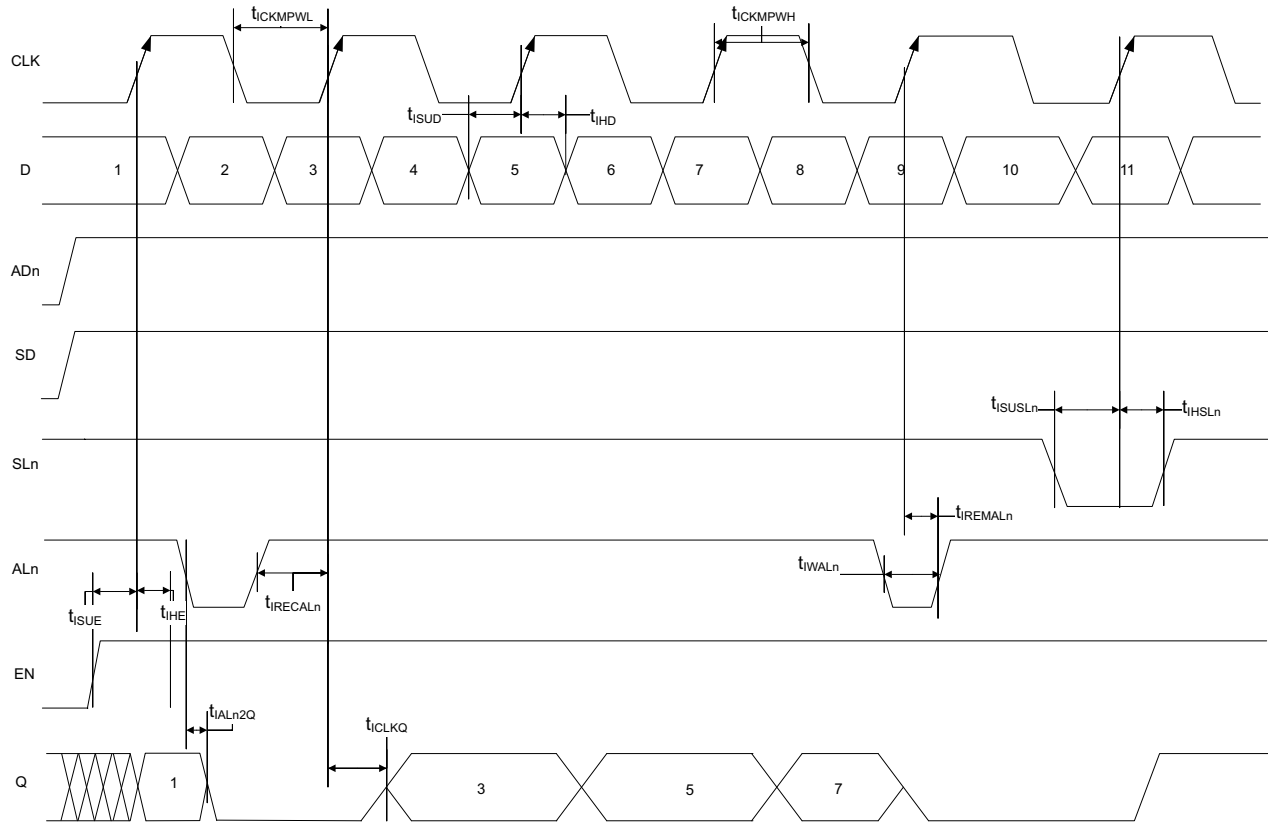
$t_{ICKMPWL}$
$t_{ICKMPWH}$
CLK
$t_{ISUD}$
$t_{IHD}$
D
1
2
3
4
5
6
7
8
9
10
11
ADn
SD
$t_{ISUSLn}$
$t_{IHSLn}$
SLn
$t_{IREMALn}$
ALn
$t_{IWALn}$
$t_{ISUE}$
$t_{IHE}$
$t_{IRECALn}$
EN
$t_{IALn2Q}$
$t_{ICLKQ}$
Q
1
3
5
7